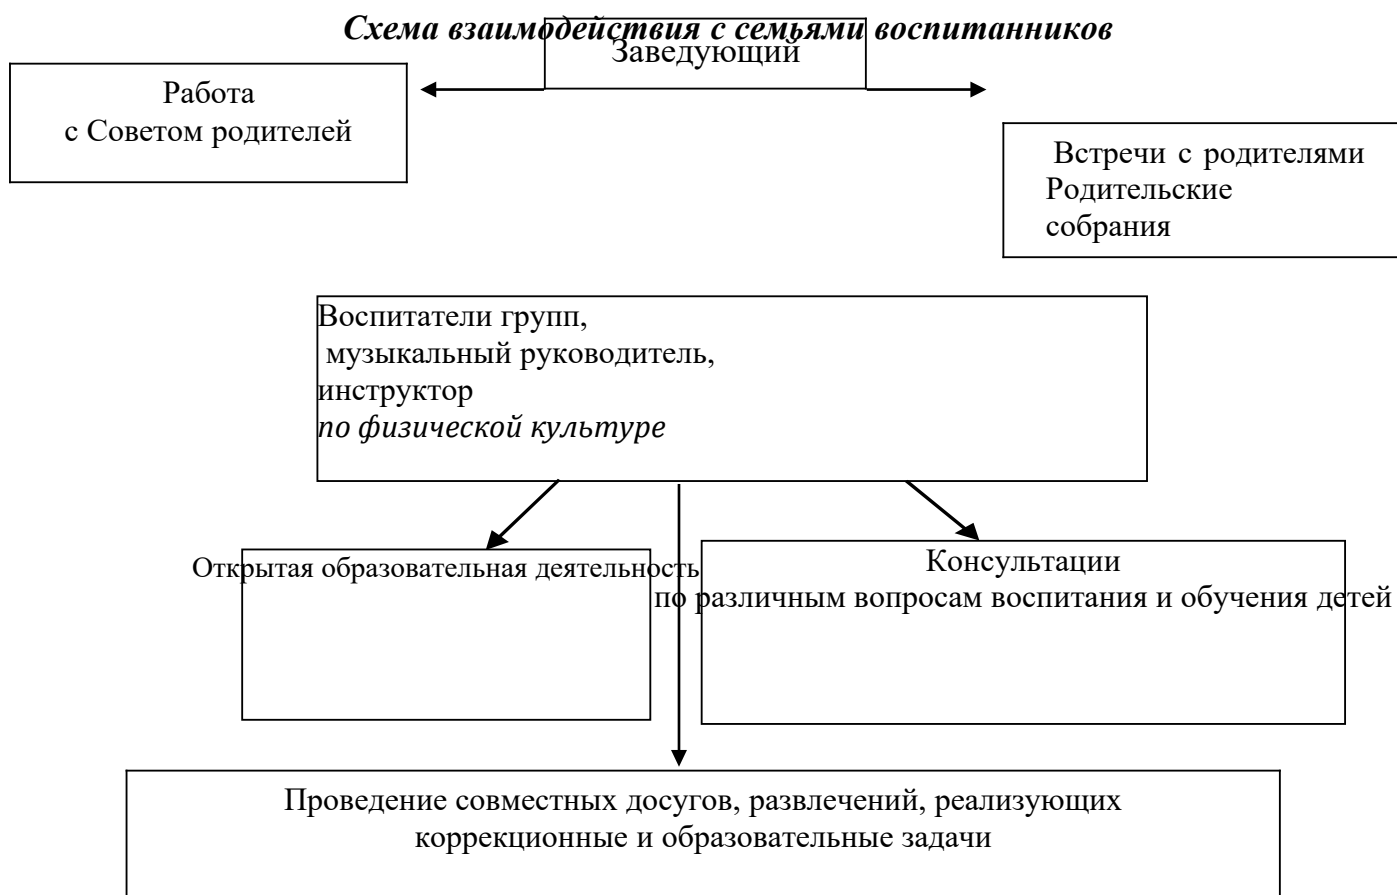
Схема взаимодействия с семьями воспитанников

Заведующий

Работа
с Советом родителей

Встречи с родителями
Родительские
собрания

Воспитатели групп,
музыкальный руководитель,
инструктор
по физической культуре

Открытая образовательная деятельность

Консультации
по различным вопросам воспитания и обучения детей

Проведение совместных досугов, развлечений, реализующих коррекционные и образовательные задачи